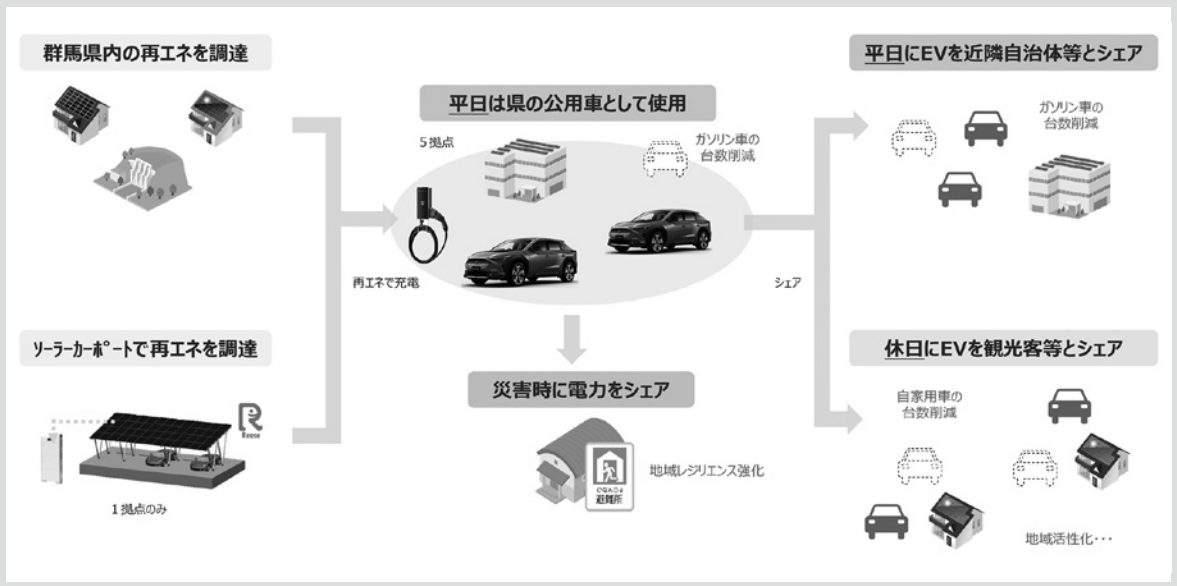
群馬県内の再エネを調達

平日は県の公用車として使用

5拠点

ガソリン車の台数削減

再エネで充電

シェア

平日にEVを近隣自治体等とシェア

ガソリン車の台数削減

ソーラーカーポートで再エネを調達

Reese

1拠点のみ

災害時に電力をシェア

避難所

地域レジリエンス強化

休日にEVを観光客等とシェア

自家用車の台数削減

地域活性化・・・